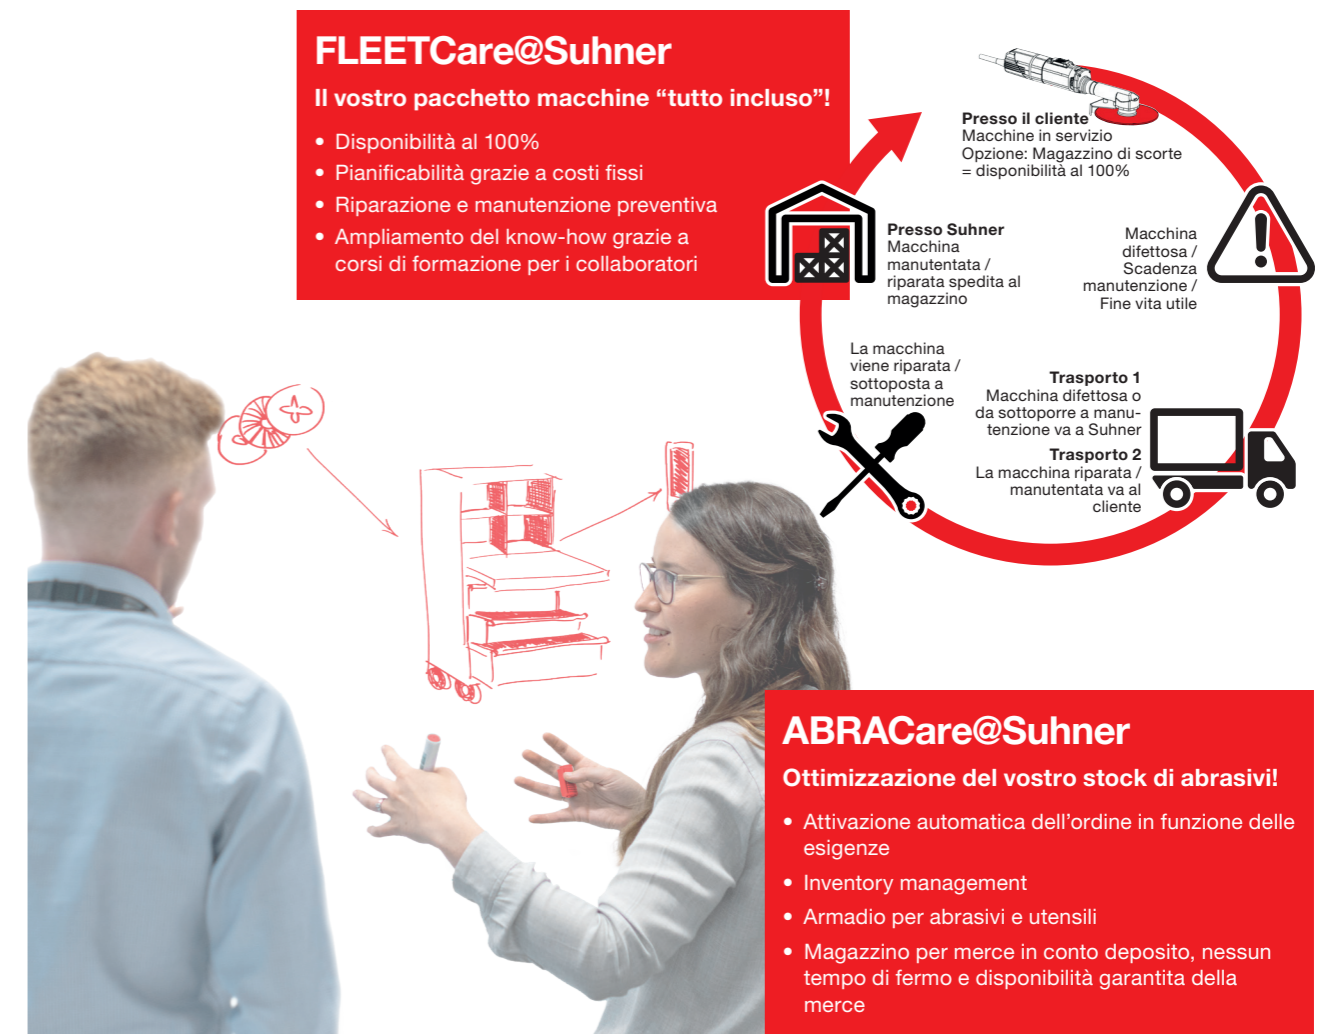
FLEETCare@Suhner

Il vostro pacchetto macchine “tutto incluso”!

• Disponibilità al 100%
• Pianificabilità grazie a costi fissi
• Riparazione e manutenzione preventiva
• Ampliamento del know-how grazie a corsi di formazione per i collaboratori

Presso il cliente
Macchine in servizio
Opzione: Magazzino di scorte = disponibilità al 100%

Presso Suhner
Macchina manutentata / riparata spedita al magazzino

Macchina difettosa / Scadenza manutenzione / Fine vita utile

La macchina viene riparata / sottoposta a manutenzione

Trasporto 1
Macchina difettosa o da sottoporre a manutenzione va a Suhner

Trasporto 2
La macchina riparata / manutentata va al cliente

ABRACare@Suhner

Ottimizzazione del vostro stock di abrasivi!

• Attivazione automatica dell’ordine in funzione delle esigenze
• Inventory management
• Armadio per abrasivi e utensili
• Magazzino per merce in conto deposito, nessun tempo di fermo e disponibilità garantita della merce